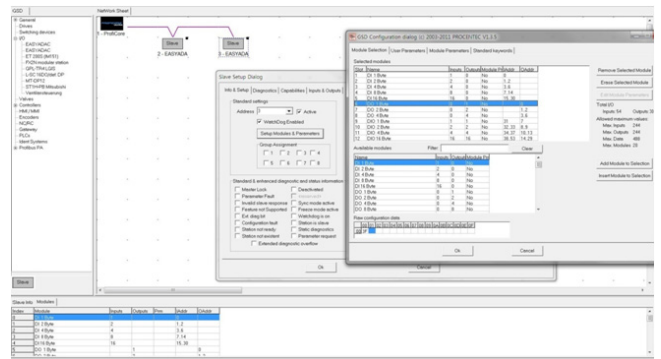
GSD

Network Sheet

General
Drives
Switching devices
I/O
EASYADAC
EASYADAC
ET 200S (IM151)
PVD modular station
GRL/TRHLG/0
LISC 1920/2el DP
MT-DP12
STYHHPB Modulsch
Ventilsteuerung
Valves
Controllers
HMI (MMI)
Encoders
NC/RC
Gateway
PLCs
Ident Systems
Profibus PA

1 - ProfiCore

Slave
2 - EASYADA

Slave
3 - EASYADA

Slave Setup Dialog

Info & Setup | Diagnostics | Capabilities | Inputs & Outputs

Standard settings
Address 3
Active
WatchDog Enabled
Setup Modules & Parameters

Group Assignment
1 2 3 4
5 6 7 8

Standard & enhanced diagnostic and status information
Master Lock
Deactivated
Parameter Fault
Invalid slave response
Sync mode active
Feature not Supported
Freeze mode active
Ext. diag bit
Watchdog is on
Configuration fault
Station is slave
Station not ready
Static diagnostics
Station not existent
Parameter request
Extended diagnostic overflow

Ok

Cancel

GSD Configuration dialog (c) 2003-2011 PROCENTEC V1.3.5

Module Selection | User Parameters | Module Parameters | Standard keywords

Selected modules

| Slot | Name | Inputs | Outputs | Module Pr | Addr | Outaddr |
|---|---|---|---|---|---|---|
| 1 | DI 1 Byte | 1 | 0 | No | 0 | |
| 2 | DI 2 Byte | 2 | 0 | No | 1.2 | |
| 3 | DI 4 Byte | 4 | 0 | No | 3.6 | |
| 4 | DI 8 Byte | 8 | 0 | No | 7.14 | |
| 5 | DI 16 Byte | 16 | 0 | No | 15.30 | |
| 6 | | | | | | |
| 7 | DIO 2 Byte | 2 | 0 | No | | 1.2 |
| 8 | DO 4 Byte | 0 | 4 | No | | 3.6 |
| 9 | DIO 1 Byte | 1 | 1 | No | 31 | 7 |
| 10 | DIO 2 Byte | 2 | 2 | No | 32..33 | 8.9 |
| 11 | DIO 4 Byte | 4 | 4 | No | 34..37 | 10..13 |
| 12 | DIO 16 Byte | 16 | 16 | No | 38..53 | 14..29 |

Available modules
Filter:
Clear

| Name | Inputs | Outputs | Module Pr |
|---|---|---|---|
| DI 1 Byte | 1 | 0 | No |
| DI 2 Byte | 2 | 0 | No |
| DI 4 Byte | 4 | 0 | No |
| DI 8 Byte | 8 | 0 | No |
| DI 16 Byte | 16 | 0 | No |
| DO 1 Byte | 0 | 1 | No |
| DO 2 Byte | 0 | 2 | No |
| DO 4 Byte | 0 | 4 | No |
| DO 8 Byte | 0 | 8 | No |

Raw configuration data

Ok

Cancel

Remove Selected Module
Erase Selected Module
Edit Module Parameters

Total IO
Inputs 54 Outputs 30
Allowed maximum values
Max. Inputs 244
Max. Outputs 244
Max. Data 488
Max. Modules 28

Add Module to Selection
Insert Module to Selection

Slave Info | Modules

| Index | Module | Inputs | Outputs | Prm | Addr | Outadr |
|---|---|---|---|---|---|---|
| 1 | DI 1 Byte | | | | | |
| 2 | DI 2 Byte | 2 | | | 1.2 | |
| 3 | DI 4 Byte | 4 | | | 3.6 | |
| 4 | DI 8 Byte | 8 | | | 7.14 | |
| 5 | DI 16 Byte | 16 | | | 15.30 | |
| 6 | DO 1 Byte | | 1 | | | 0 |
| 7 | DO 2 Byte | | 2 | | | 1.2 |